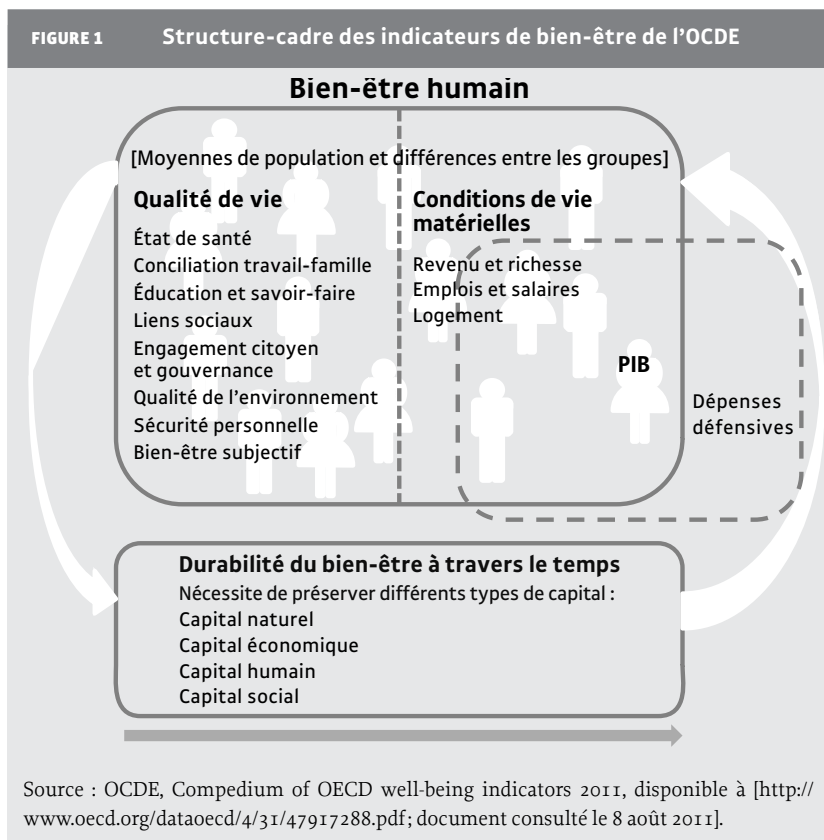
FIGURE 1 Structure-cadre des indicateurs de bien-être de l'OCDE

Bien-être humain

[Moyennes de population et différences entre les groupes]

Qualité de vie
État de santé
Conciliation travail-famille
Éducation et savoir-faire
Liens sociaux
Engagement citoyen et gouvernance
Qualité de l'environnement
Sécurité personnelle
Bien-être subjectif

Conditions de vie matérielles
Revenu et richesse
Emplois et salaires
Logement

PIB

Dépenses défensives

Durabilité du bien-être à travers le temps
Nécessite de préserver différents types de capital :
Capital naturel
Capital économique
Capital humain
Capital social

Source : OCDE, Compedium of OECD well-being indicators 2011, disponible à [http://www.oecd.org/dataoecd/4/31/47917288.pdf; document consulté le 8 août 2011].